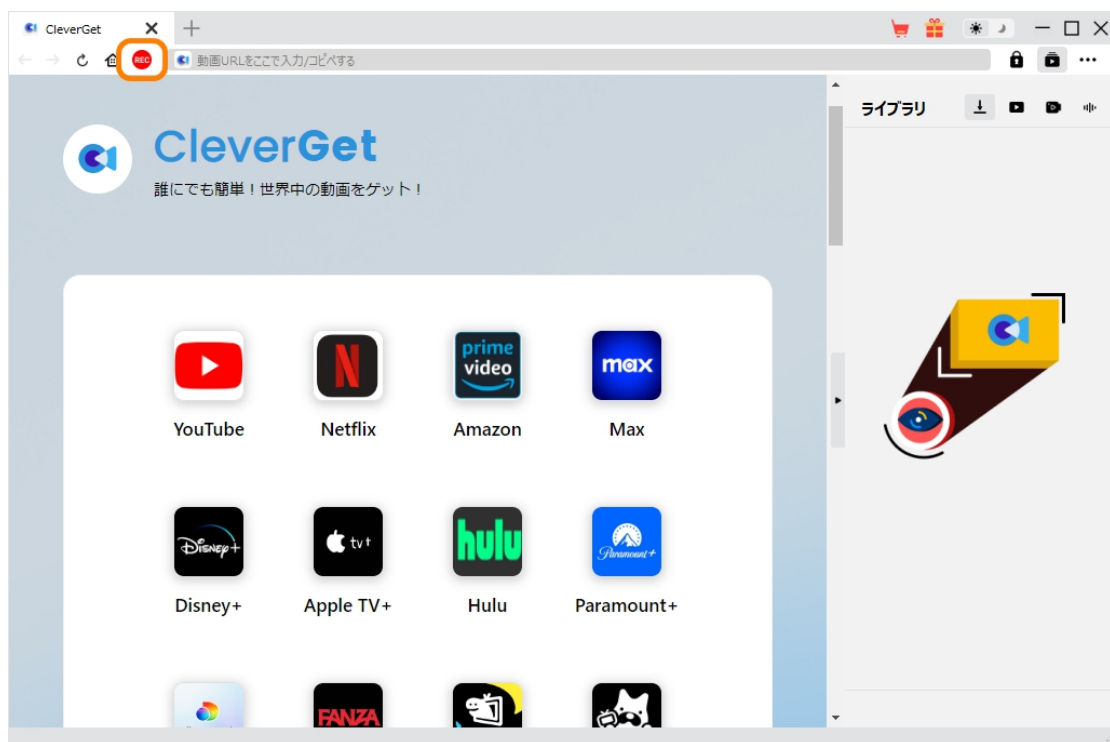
CleverGet

REC

動画URLをここで入力/コピペする

ライブラリ

CleverGet

誰にでも簡単！世界中の動画をゲット！

YouTube

Netflix

prime video

Amazon

max

Max

Disney+

Disney+

tv+

Apple TV+

hulu

Hulu

Paramount+

Paramount+

FANZA